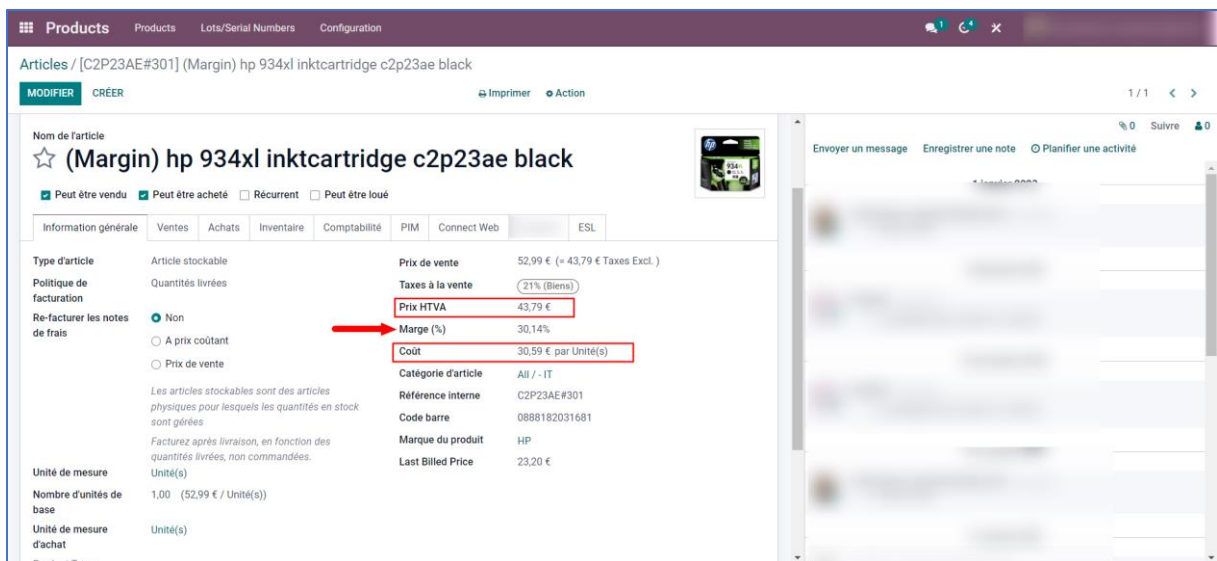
Products Products Lots/Serial Numbers Configuration

Articles / [C2P23AE#301] (Margin) hp 934xl inktcartridge c2p23ae black

MODIFIER CRÉER

Imprimer Action

1 / 1

Nom de l'article

(Margin) hp 934xl inktcartridge c2p23ae black

Peut être vendu Peut être acheté Récurrent Peut être loué

Information générale Ventes Achats Inventaire Comptabilité PIM Connect Web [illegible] ESL

Type d'article Article stockable

Politique de facturation Quantités livrées

Re-facturer les notes de frais Non

A prix coûtant

Prix de vente

Les articles stockables sont des articles physiques pour lesquels les quantités en stock sont gérées

Facturez après livraison, en fonction des quantités livrées, non commandées.

Unité de mesure Unité(s)

Nombre d'unités de base 1,00 (52,99 € / Unité(s))

Unité de mesure d'achat Unité(s)

Prix de vente 52,99 € (= 43,79 € Taxes Excl. )

Taxes à la vente 21% (Biens)

Prix HTVA 43,79 €

Marge (%) 30,14%

Coût 30,59 € par Unité(s)

Catégorie d'article All / - IT

Référence interne C2P23AE#301

Code barre 0888182031681

Marque du produit HP

Last Billed Price 23,20 €

0 Suivre 0

Envoyer un message Enregistrer une note Planifier une activité

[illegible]